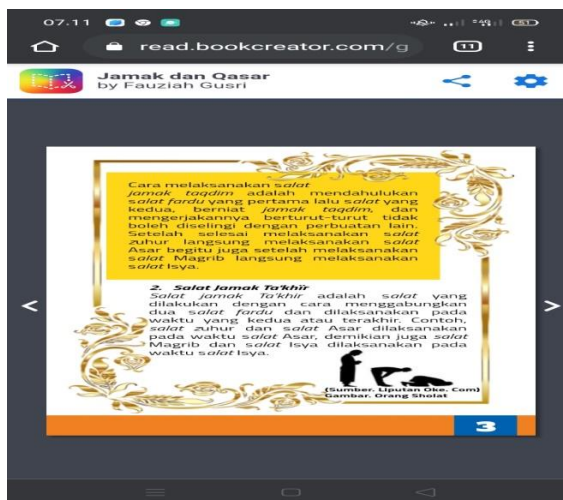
07.11

read.bookcreator.com/g

11

Jamak dan Qasar
by Fauziah Gusri

<

Cara melaksanakan salat jamak taqdim adalah mendahulukan salat fardu yang pertama lalu salat yang kedua, berniat jamak taqdim, dan mengerjakannya berturut-turut tidak boleh diselingi dengan perbuatan lain. Setelah selesai melaksanakan salat zuhur langsung melaksanakan salat Asar begitu juga setelah melaksanakan salat Magrib langsung melaksanakan salat Isya.

2. Salat Jamak Ta'khir
Salat jamak Ta'khir adalah salat yang dilakukan dengan cara menggabungkan dua salat fardu dan dilaksanakan pada waktu yang kedua atau terakhir. Contoh, salat zuhur dan salat Asar dilaksanakan pada waktu salat Asar, demikian juga salat Magrib dan salat Isya dilaksanakan pada waktu salat Isya.

(Sumber. Liputan Oke. Com)
Gambar. Orang Sholat

3

>